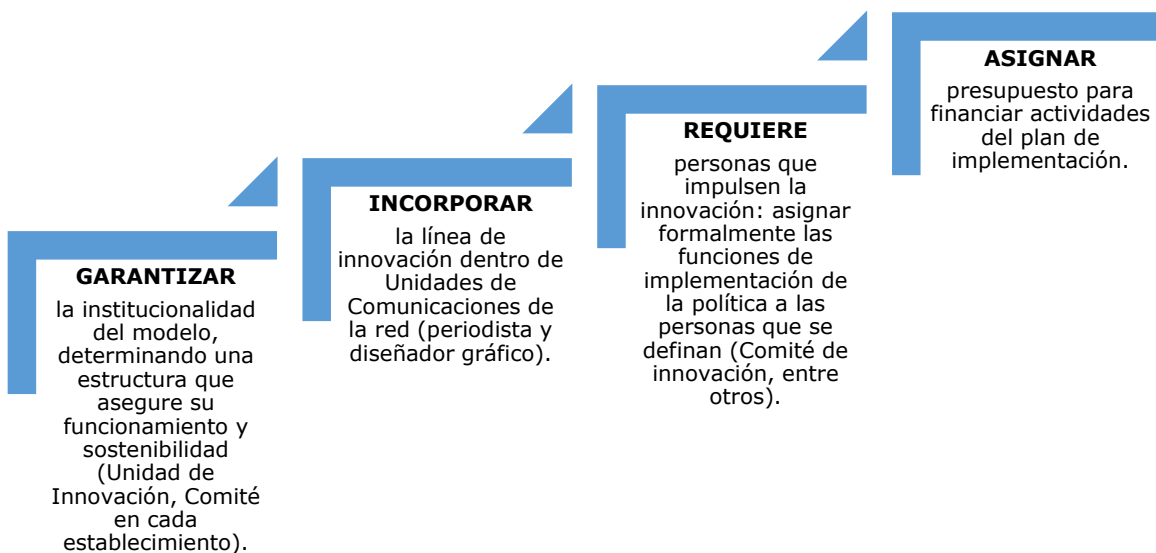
GARANTIZAR

la institucionalidad del modelo, determinando una estructura que asegure su funcionamiento y sostenibilidad (Unidad de Innovación, Comité en cada establecimiento).

INCORPORAR

la línea de innovación dentro de Unidades de Comunicaciones de la red (periodista y diseñador gráfico).

REQUIERE

personas que impulsen la innovación: asignar formalmente las funciones de implementación de la política a las personas que se definan (Comité de innovación, entre otros).

ASIGNAR

presupuesto para financiar actividades del plan de implementación.